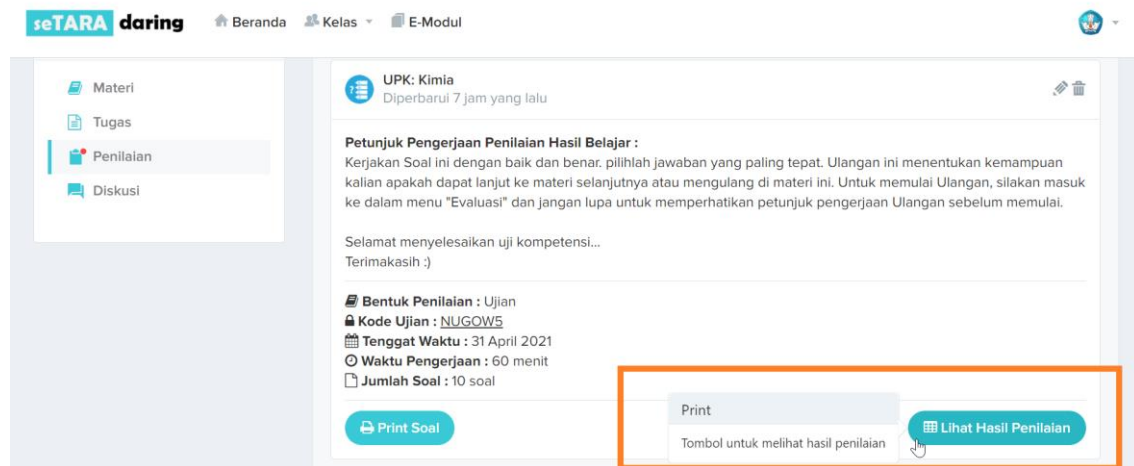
seTARA daring Beranda Kelas E-Modul

Materi
Tugas
Penilaian
Diskusi

UPK: Kimia
Diperbarui 7 jam yang lalu

Petunjuk Pengerjaan Penilaian Hasil Belajar :
Kerjakan Soal ini dengan baik dan benar. pilihlah jawaban yang paling tepat. Ulangan ini menentukan kemampuan kalian apakah dapat lanjut ke materi selanjutnya atau mengulang di materi ini. Untuk memulai Ulangan, silakan masuk ke dalam menu "Evaluasi" dan jangan lupa untuk memperhatikan petunjuk pengerjaan Ulangan sebelum memulai.

Selamat menyelesaikan uji kompetensi...
Terimakasih :)

Bentuk Penilaian : Ujian
Kode Ujian : NUGOW5
Tenggat Waktu : 31 April 2021
Waktu Pengerjaan : 60 menit
Jumlah Soal : 10 soal

Print Soal

Print
Tombol untuk melihat hasil penilaian

Lihat Hasil Penilaian